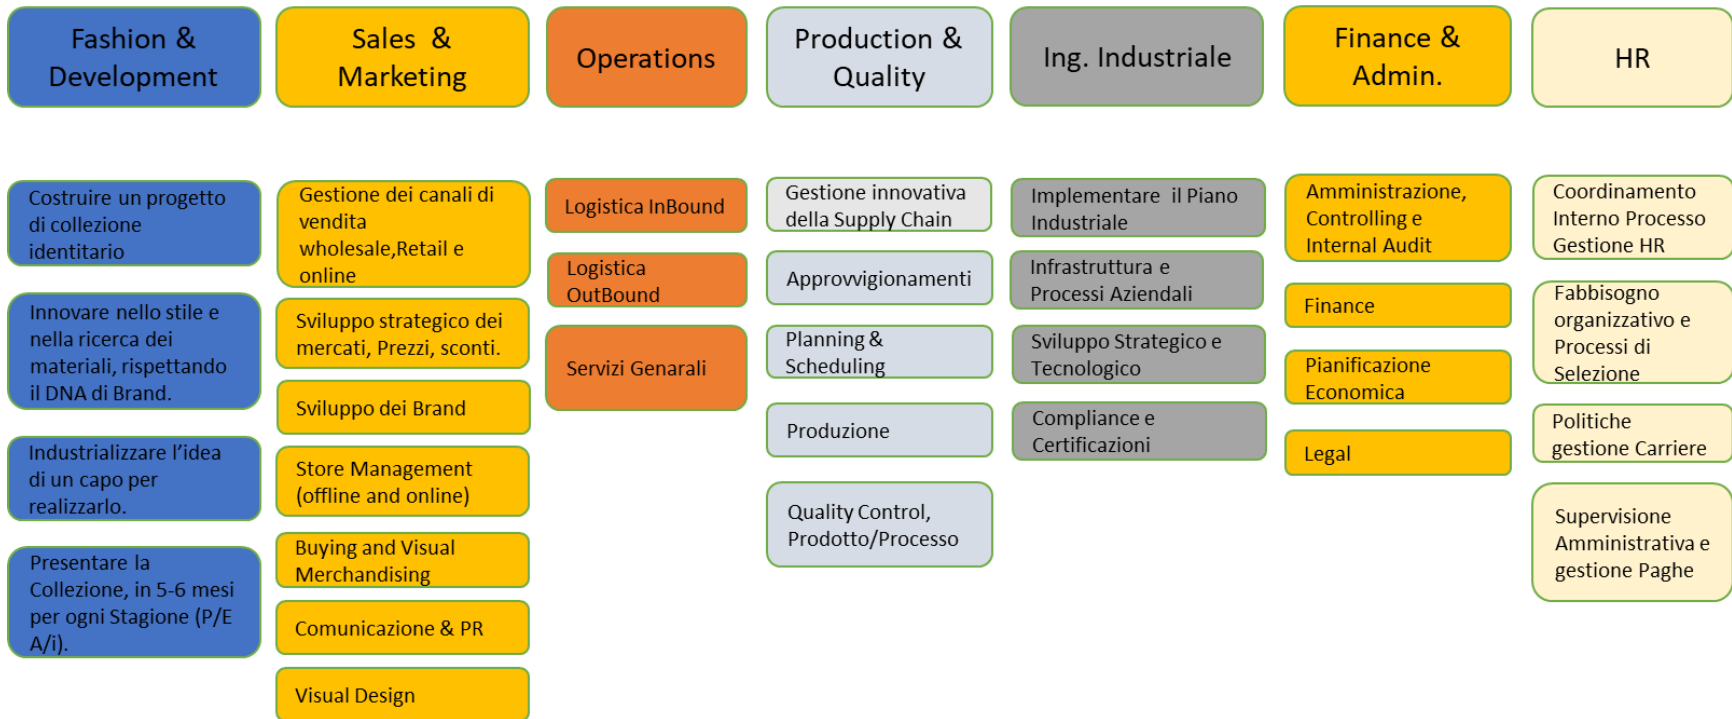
Fashion & Development

Costruire un progetto di collezione identitario

Innovare nello stile e nella ricerca dei materiali, rispettando il DNA di Brand.

Industrializzare l'idea di un capo per realizzarlo.

Presentare la Collezione, in 5-6 mesi per ogni Stagione (P/E A/i).

Sales & Marketing

Gestione dei canali di vendita wholesale,Retail e online

Sviluppo strategico dei mercati, Prezzi, sconti.

Sviluppo dei Brand

Store Management (offline and online)

Buying and Visual Merchandising

Comunicazione & PR

Visual Design

Operations

Logistica InBound

Logistica OutBound

Servizi Genarali

Production & Quality

Gestione innovativa della Supply Chain

Approvvigionamenti

Planning & Scheduling

Produzione

Quality Control, Prodotto/Processo

Ing. Industriale

Implementare il Piano Industriale

Infrastruttura e Processi Aziendali

Sviluppo Strategico e Tecnologico

Compliance e Certificazioni

Finance & Admin.

Amministrazione, Controlling e Internal Audit

Finance

Pianificazione Economica

Legal

HR

Coordinamento Interno Processo Gestione HR

Fabbisogno organizzativo e Processi di Selezione

Politiche gestione Carriere

Supervisione Amministrativa e gestione Paghe